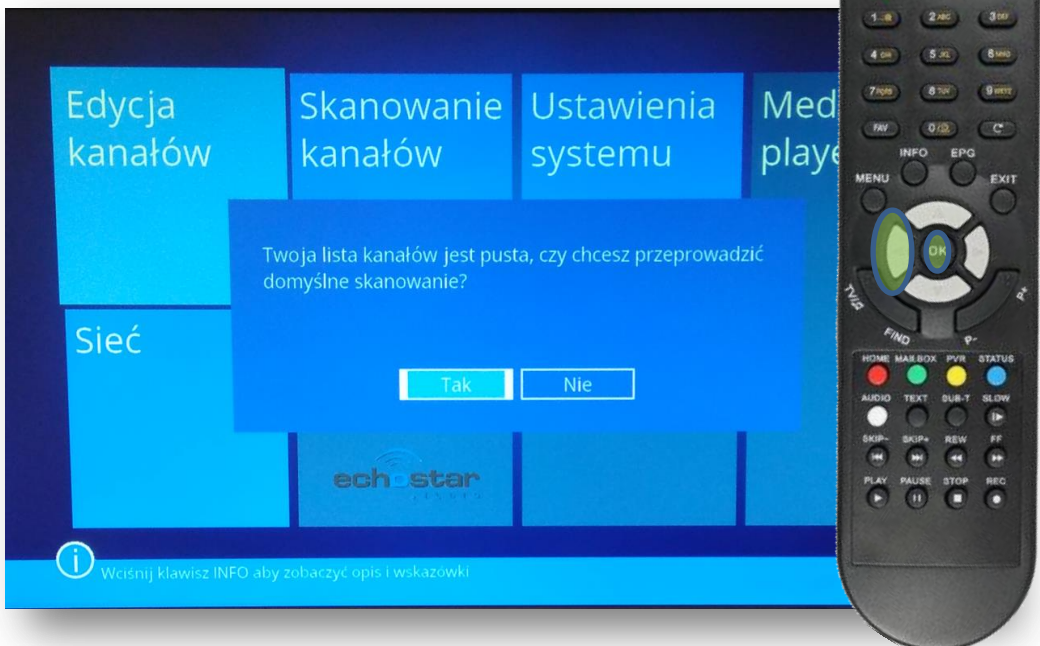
Edycja kanałów

Skanowanie kanałów

Ustawienia systemu

Med playe

Sieć

Twoja lista kanałów jest pusta, czy chcesz przeprowadzić domyślne skanowanie?

Tak

Nie

echostar

Wciśnij klawisz INFO aby zobaczyć opis i wskazówki

1 2ABC 3DEF
4GHI 5JKL 6MNO
7PQRS 8TUV 9WXYZ
FAV 0 
INFO EPG
MENU EXIT
OK
TV/R P+
FIND P-
HOME MAILBOX PVR STATUS
AUDIO TEXT SUB-T SLOW
SKIP- SKIP+ REW FF
PLAY PAUSE STOP REC